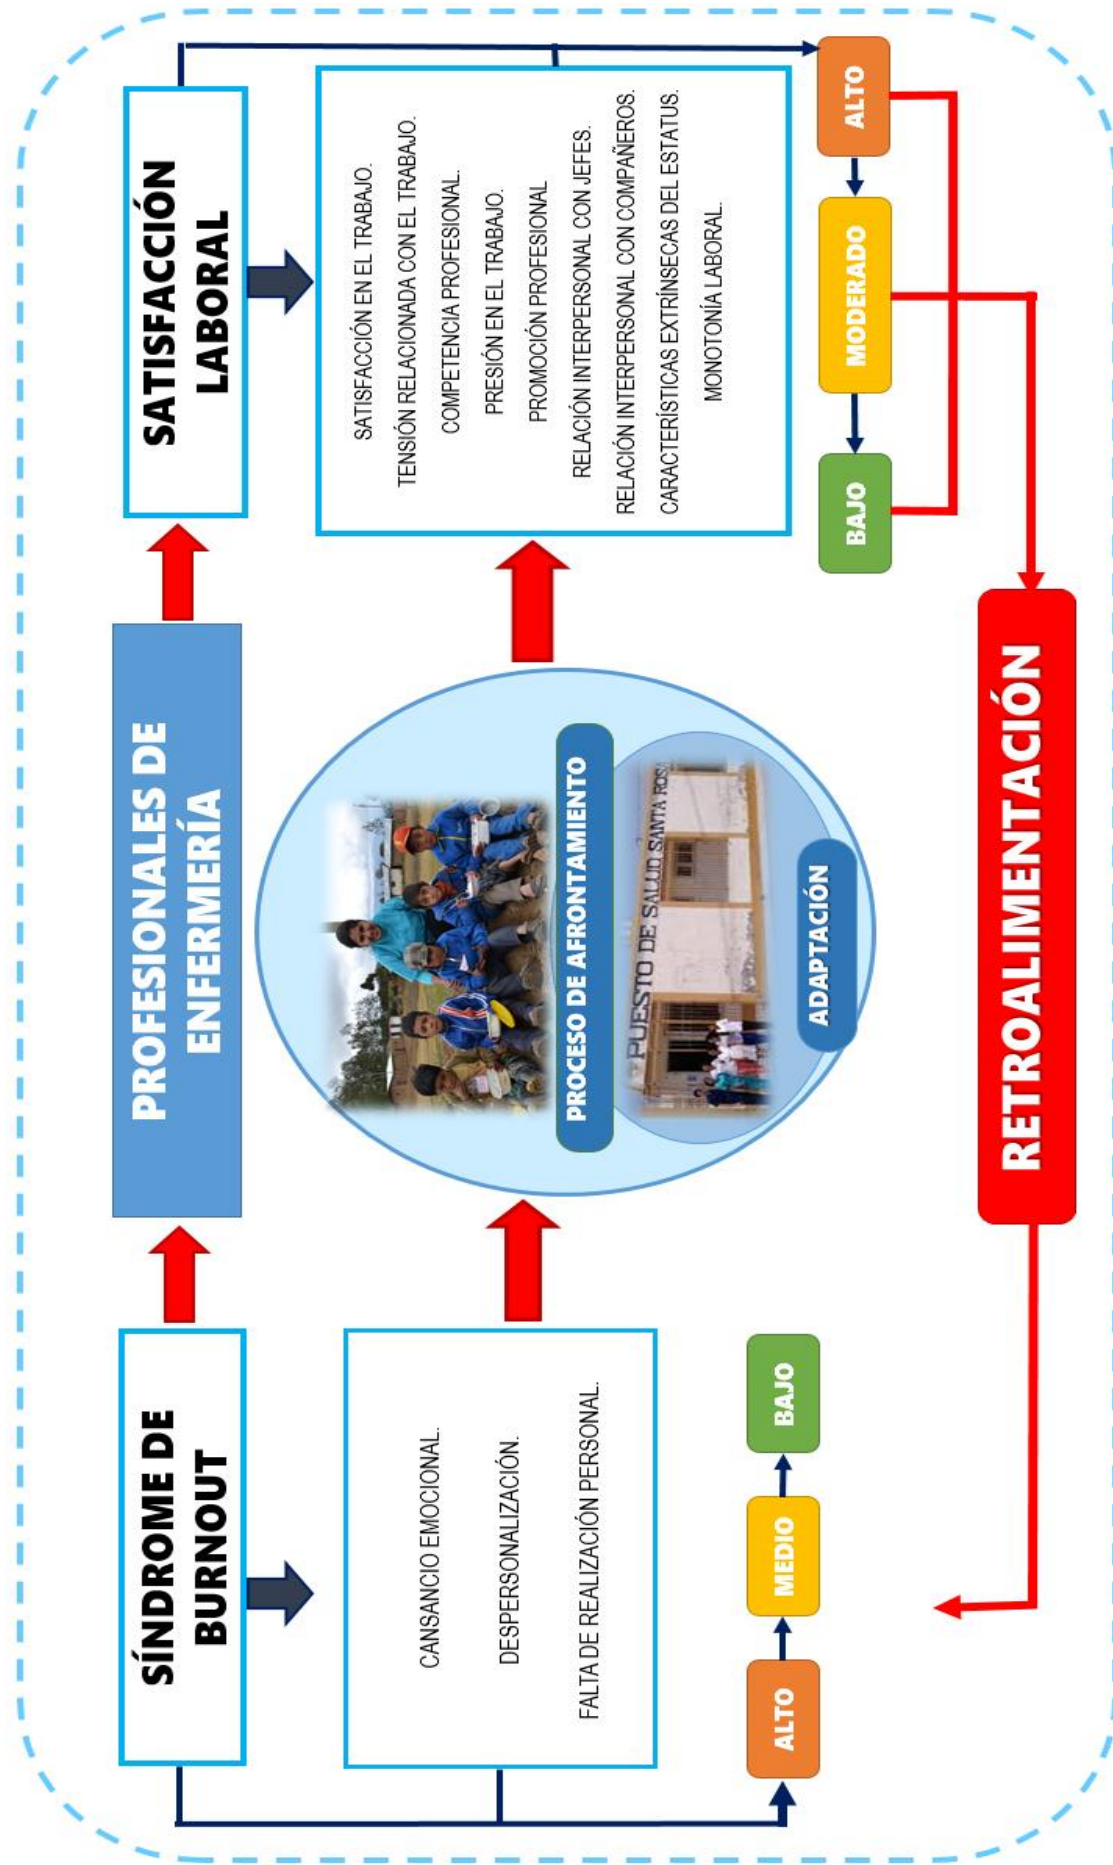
SÍNDROME DE BURNOUT

CANSANCIO EMOCIONAL.

DESPERSONALIZACIÓN.

FALTA DE REALIZACIÓN PERSONAL.

ALTO

MEDIO

BAJO

PROFESIONALES DE ENFERMERÍA

PROCESO DE AFRONTAMIENTO

PUESTO DE SALUD SANTA ROSA

ADAPTACIÓN

RETROALIMENTACIÓN

SATISFACCIÓN LABORAL

SATISFACCIÓN EN EL TRABAJO.

TENSIÓN RELACIONADA CON EL TRABAJO.

COMPETENCIA PROFESIONAL.

PRESIÓN EN EL TRABAJO.

PROMOCIÓN PROFESIONAL

RELACIÓN INTERPERSONAL CON JEFES.

RELACIÓN INTERPERSONAL CON COMPAÑEROS.

CARACTERÍSTICAS EXTRÍNSECAS DEL ESTATUS.

MONOTONÍA LABORAL.

ALTO

MODERADO

BAJO